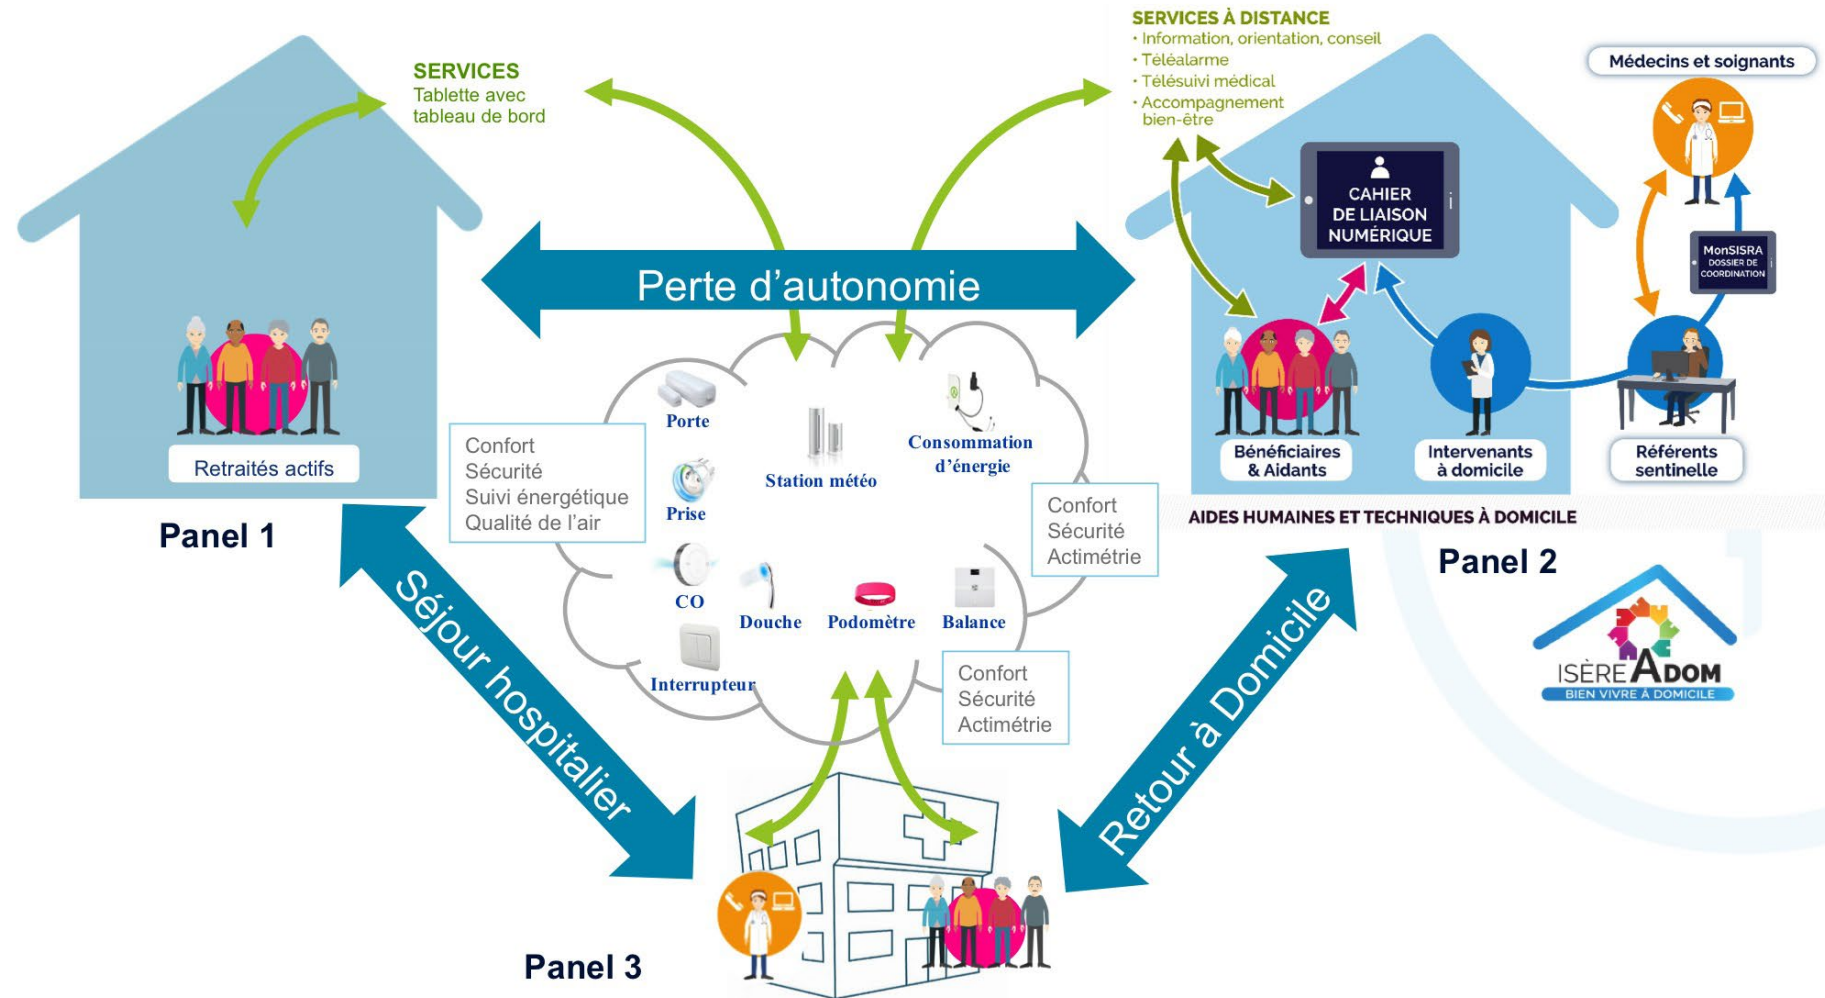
SERVICES
Tablette avec tableau de bord

SERVICES À DISTANCE
• Information, orientation, conseil
• Téléalarme
• Télésuivi médical
• Accompagnement bien-être

Médecins et soignants

CAHIER DE LIAISON NUMÉRIQUE

MonSISRA DOSSIER DE COORDINATION

Perte d'autonomie

Retraités actifs

Panel 1

Confort
Sécurité
Suivi énergétique
Qualité de l'air

Porte
Station météo
Consommation d'énergie
Prise
CO
Douche
Podomètre
Balance
Interrupteur

Confort
Sécurité
Actimétrie

Confort
Sécurité
Actimétrie

Bénéficiaires & Aidants
Intervenants à domicile
Référents sentinelle

AIDES HUMAINES ET TECHNIQUES À DOMICILE

Panel 2

ISÈRE ADOM
BIEN VIVRE À DOMICILE

Séjour hospitalier

Retour à Domicile

Panel 3